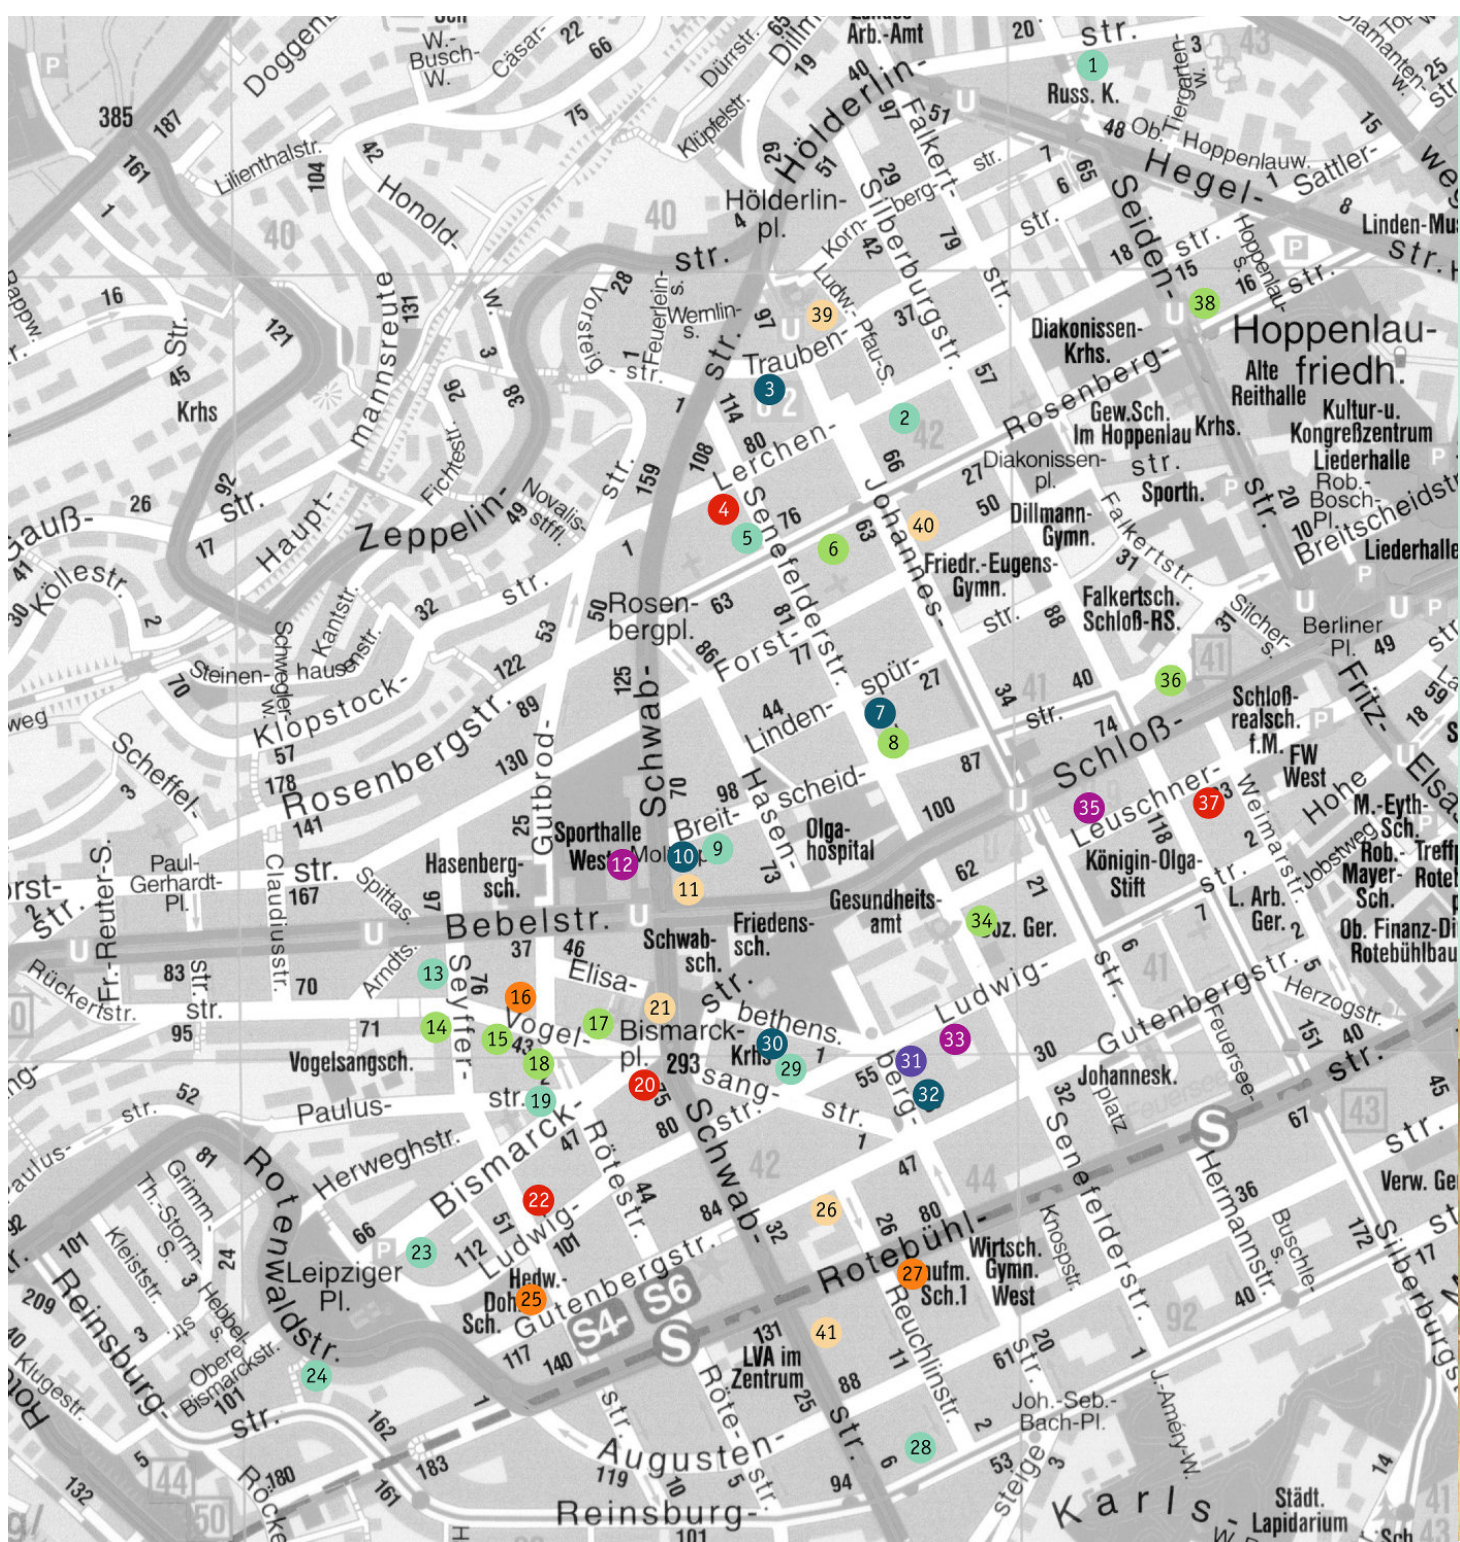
Doggen- W.-Busch-W. Cäsar- 22 66 Dürrstr. 65 Dillm 19 Arb.-Amt 20 str. 1 Russ. K. 3 43 Diamanten- 25 str.
385 187 161 1 Lilienthalstr. 104 42 Honold- 75 Klüpfelstr. 29 51 Hölderlin- 40 97 51 Falkert- 48 Ob. Tiergarten-w. Hoppenlau w. Sattler- 15 Hegel- 8 Linden-Mu str.
40 40 Hölderlin-pl. 4 str. 28 Vorsteig Feuerlein-s. Wemlin-s. 97 U 39 Korn- Ludw.- berg- 29 Silberburgstr. 42 79 7 6 65 str. Seiden- 18 str. 15 16 Hoppenlau-s. 38 str. U P
16 Str. 45 Krhs 121 mannsreute 131 3 38 96 Trauben- 3 Pfau-s. 37 57 Diakonissen-Krhs. Hoppenlau-friedh. Alte Reithalle
Fichtestr. 1 114 2 2 42 Rosenberg- Gew.Sch. Im Hoppenlau Krhs. Kultur-u. Kongreßzentrum Liederhalle
Gauß- 26 92 str. Haupt- Zeppelin- Novalis-stffl. 49 str. 159 108 80 Lerchen- 66 27 Diakonissen-pl. str. Sporth. 20 Rob.-Bosch-Pl. 10 Breitscheidstr.
41 Köllestr. 30 17 4 5 76 6 63 40 50 Dillmann-Gymn. Falkertstr. 31 Liederhalle
2 Kantstr. 32 str. 1 Senefelderstr. Friedr.-Eugens-Gymn. Johannes-
Steinen-hausenstr. Schwegler-w. 53 50 Rosen-bergpl. 63 81 str. 88 Falkertsch. Schloß-RS. 31 Silcher-s. Berliner Pl. 49 str.
70 Klopstock- 122 89 125 86 Forst- 77 spür- 27 34 40 41 36 Fritz-
weg 57 Rosenbergstr. 130 Gutbrod- Schwab- 44 Linden- 7 8 str. 74 Schloß- Schloß-realsch. f.M. FW West 18
Scheffel- 3 178 141 25 70 98 Hasen- scheid- 87 35 Leuschner- 37 3 Weimarstr. Hohe Elsa
Paul-Gerhardt-Pl. Claudiusstr. str. 167 Hasenberg-sch. 97 Sporthalle West 12 Mol 10 Breit- 9 Olga-hospital 100 118 Königin-Olga-Stift 2 M.-Eyth-Sch. Jobstweg Rob.-Mayer-Sch. Treff Rote
rst-str. Fr.-Reuter-S. Spittas. Bebelstr. U 11 73 Gesundheits-amt 62 21 str. L. Arb. Ger. 2 Ob. Finanz-Di Rotebühlbau
U U 37 46 Schwab-sch. Friedens-sch. 34 Soz. Ger. 7 6 41
Rückertstr. 83 str. 70 Arndts. 13 76 Seyffer- 16 Elisa- 21 str. bethens. Ludwig- str. Gutenbergstr. 5 Herzogstr.
95 str. 71 14 15 43 Vogel- 17 Bismarck-pl. 293 30 Krhs 29 1 33 30 Feuersee- 151 40 str.
Vogelsangsch. 18 20 sang- 55 31 berg 32 Johannesk. platz Feuersee 45
52 str. Paulus- str. 19 75 80 str. 1 32 S 67 43
aulus- 81 Herweghstr. Bismarck- 47 Rötestr. Schwab- 42 47 44 Senefelderstr. Hermannstr. str.
Rotenwaldstr. Grimm- Th.-Storm-S. 3 24 66 22 51 44 84 32 26 Rotebühl- 80 Knospstr. 36 Buschle-s. Verw. Ge
101 Kleiststr. Hebbel-s. P 23 112 Ludwig- 101 26 27 Kaufm. Sch.1 Wirtsch. Gymn. West 92 40 172 17 Silberburgs
209 Reinsburg- 3 Leipziger Pl. Hedw.-Dohm-Sch. 25 Gutenbergstr. S4 S6 S 131 41 Reuchlinstr. 20 str.
Obere Bismarckstr. 101 24 117 140 LVA im Zentrum 25 88 11 61 1 J.-Amény-W.
Klugestr. Rotenwald str. 162 Röte-str. str. Joh.-Seb.-Bach-Pl. 2
5 144 180 183 Augusten- 6 28 53 3 14
132 50 161 119 10 5 str. 94 steige Karls Städt. Lapidarium 41 43
Reinsburg- 101 Rocke